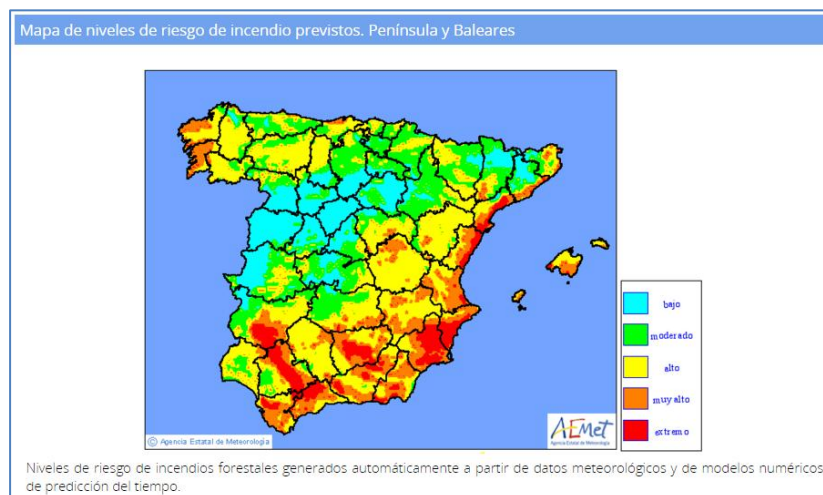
Mapa de niveles de riesgo de incendio previstos. Península y Baleares

bajo
moderado
alto
muy alto
extremo

© Agencia Estatal de Meteorología

AEMet
Agencia Estatal de Meteorología

Niveles de riesgo de incendios forestales generados automáticamente a partir de datos meteorológicos y de modelos numéricos de predicción del tiempo.